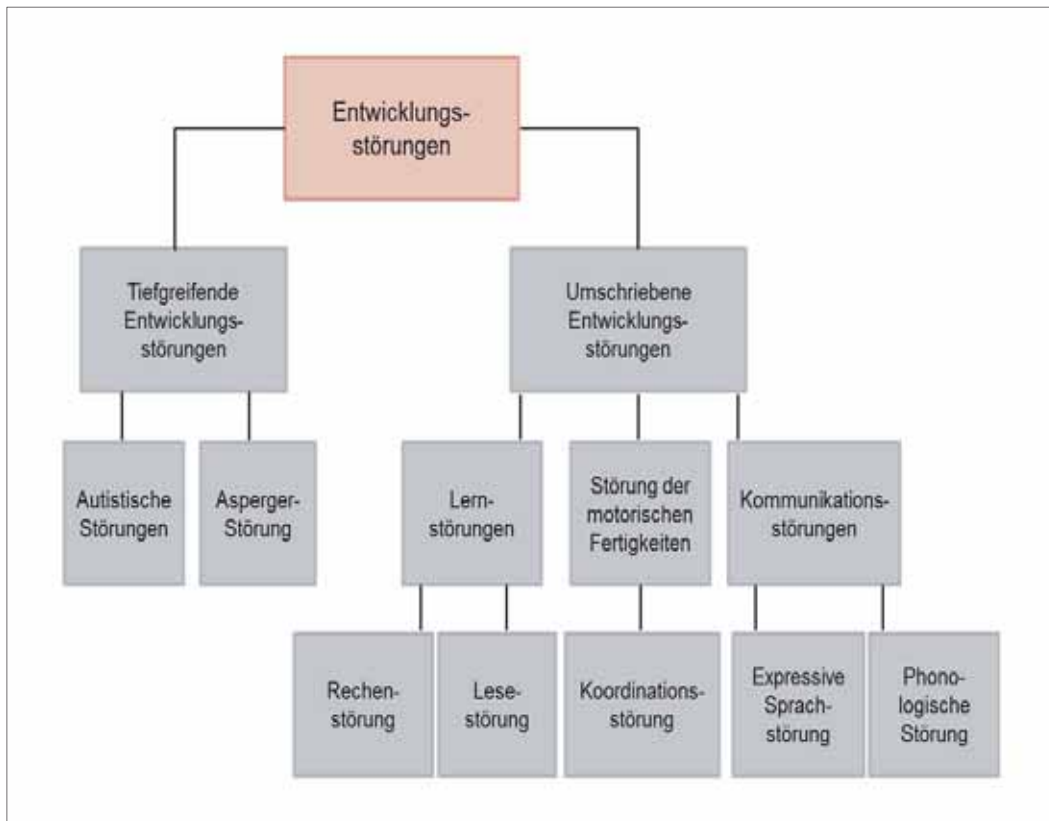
Entwicklungsstörungen

Tiefgreifende Entwicklungsstörungen

Umschriebene Entwicklungsstörungen

Autistische Störungen

Asperger-Störung

Lernstörungen

Störung der motorischen Fertigkeiten

Kommunikationsstörungen

Rechenstörung

Lesestörung

Koordinationsstörung

Expressive Sprachstörung

Phonologische Störung